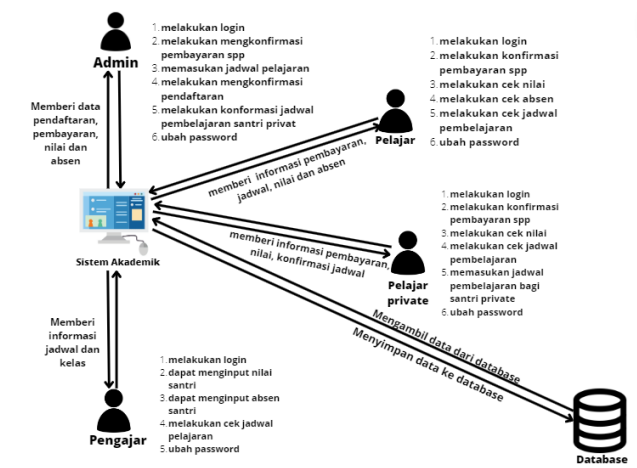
Admin

1. melakukan login
2. melakukan mengkonfirmasi pembayaran spp
3. memasukan jadwal pelajaran
4. melakukan mengkonfirmasi pendaftaran
5. melakukan konformasi jadwal pembelajaran santri privat
6. ubah password

Memberi data pendaftaran, pembayaran, nilai dan absen

1. melakukan login
2. melakukan konfirmasi pembayaran spp
3. melakukan cek nilai
4. melakukan cek absen
5. melakukan cek jadwal pembelajaran
6. ubah password

Pelajar

memberi informasi pembayaran, jadwal, nilai dan absen

Sistem Akademik

1. melakukan login
2. melakukan konfirmasi pembayaran spp
3. melakukan cek nilai
4. melakukan cek jadwal pembelajaran
5. memasukan jadwal pembelajaran bagi santri private
6. ubah password

memberi informasi pembayaran, nilai, konfirmasi jadwal

Pelajar private

Memberi informasi jadwal dan kelas

Mengambil data dari database

Menyimpan data ke database

1. melakukan login
2. dapat menginput nilai santri
3. dapat menginput absen santri
4. melakukan cek jadwal pelajaran
5. ubah password

Pengajar

Database